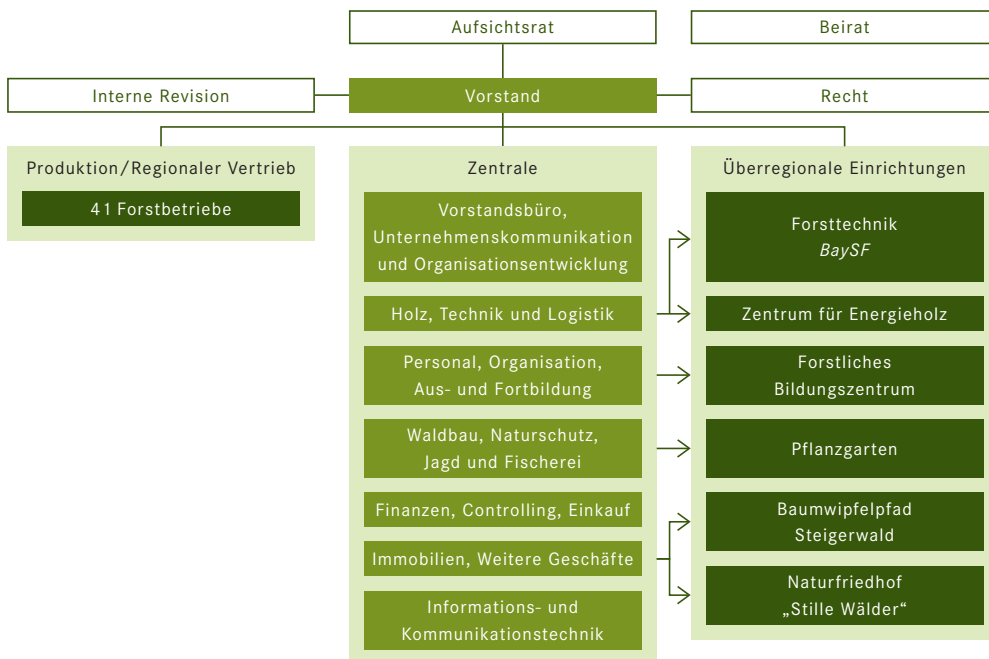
Aufsichtsrat

Beirat

Interne Revision

Vorstand

Recht

Produktion/Regionaler Vertrieb

41 Forstbetriebe

Zentrale

Vorstandsbüro, Unternehmenskommunikation und Organisationsentwicklung

Holz, Technik und Logistik

Personal, Organisation, Aus- und Fortbildung

Waldbau, Naturschutz, Jagd und Fischerei

Finanzen, Controlling, Einkauf

Immobilien, Weitere Geschäfte

Informations- und Kommunikationstechnik

Überregionale Einrichtungen

Forsttechnik
*BaySF*

Zentrum für Energieholz

Forstliches Bildungszentrum

Pflanzgarten

Baumwipfelpfad Steigerwald

Naturfriedhof „Stille Wälder“